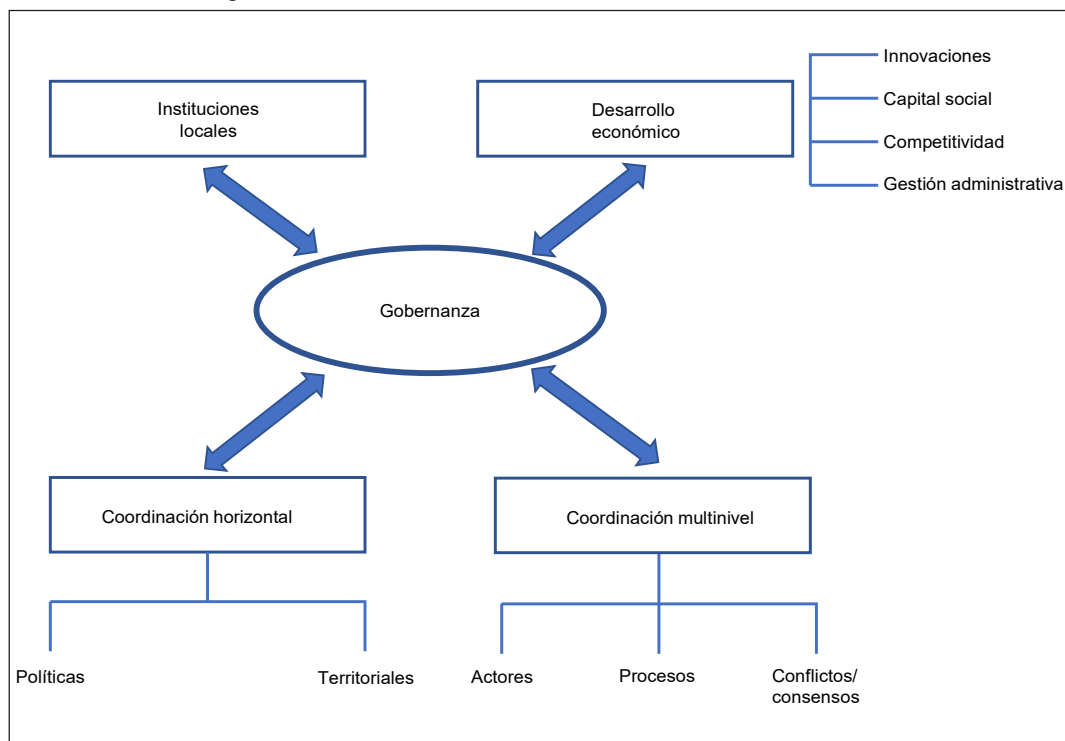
Instituciones locales

Desarrollo económico

Innovaciones

Capital social

Competitividad

Gestión administrativa

Gobernanza

Coordinación horizontal

Coordinación multinivel

Políticas

Territoriales

Actores

Procesos

Conflictos/ consensos